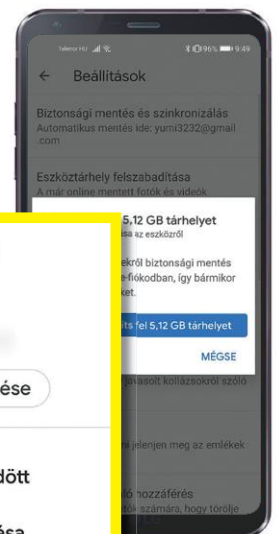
Telenor HU 96% 9:49

← Beállítások

Biztonsági mentés és szinkronizálás
Automatikus mentés ide: yumi3232@gmail.com

Eszköztárhely felszabadítása
A már online mentett fotók és videók

5,12 GB tárhelyet
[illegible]sa az eszközről

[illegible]ekről biztonsági mentés
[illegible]e-fiókodban, így bármikor
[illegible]ket.

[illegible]ts fel 5,12 GB tárhelyet

MÉGSE

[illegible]javasolt kollázsokról szóló

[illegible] jelenjen meg az emlékek

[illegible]ló hozzáférés
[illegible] számára, hogy törölje

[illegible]ése

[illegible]dött

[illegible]ésa